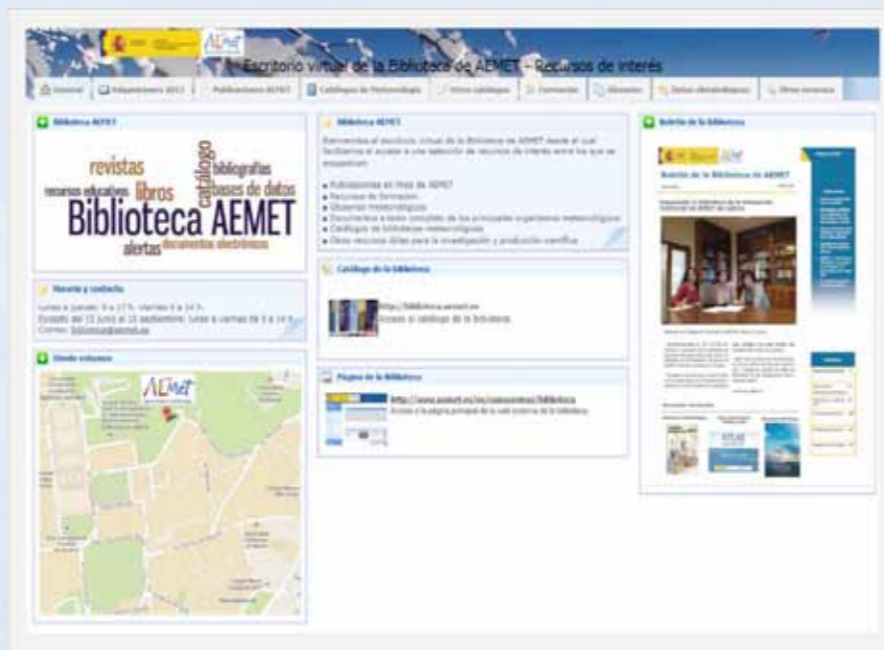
AEMET

Escritorio virtual de la Biblioteca de AEMET - Recursos de interés

Inicio | Adquisiciones 2013 | Publicaciones AEMET | Catálogos de Meteorología | Otros catálogos | Formación | Glosarios | Datos climatológicos | Otros recursos

Biblioteca AEMET

revistas bibliografías catálogo recursos educativos libros bases de datos Biblioteca AEMET alertas documentos electrónicos

Horario y contacto

Lunes a jueves: 9 a 17 h. Viernes 9 a 14 h.
Horario del 15 junio al 15 septiembre: Lunes a viernes de 9 a 14 h.
Correo: biblioteca@aemet.es

Dónde estamos

AEMET

Biblioteca AEMET

Bienvenido al escritorio virtual de la Biblioteca de AEMET desde el cual facilitamos el acceso a una selección de recursos de interés entre los que se encuentran:

- Publicaciones en línea de AEMET
- Recursos de formación
- Glosarios meteorológicos
- Documentos a texto completo de los principales organismos meteorológicos
- Catálogos de bibliotecas meteorológicas
- Otros recursos útiles para la investigación y producción científica

Catálogo de la Biblioteca

http://biblioteca.aemet.es
Acceso al catálogo de la biblioteca.

Página de la Biblioteca

http://www.aemet.es/es/conocermas/biblioteca
Acceso a la página principal de la web externa de la biblioteca

Boletín de la Biblioteca

Boletín de la Biblioteca de AEMET

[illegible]